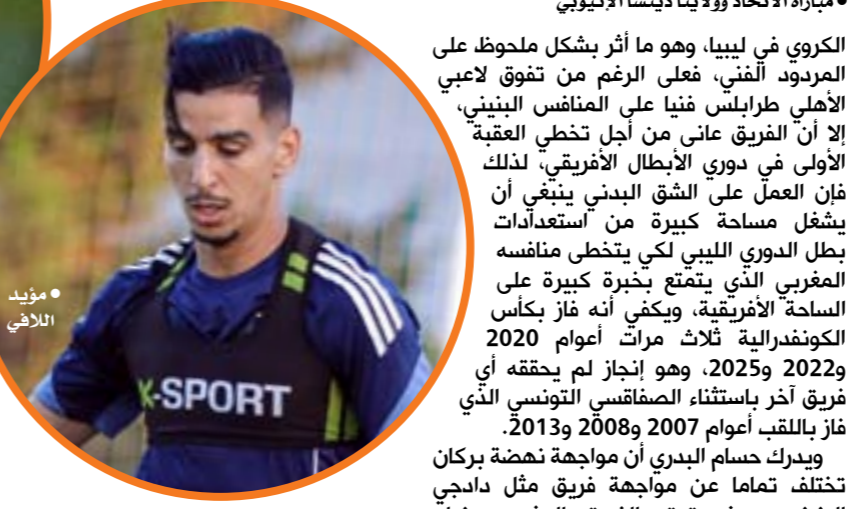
• مباراة الاتحاد وولايتا ديتشا الإثيوبي

الكروي في ليبيا، وهو ما أثر بشكل ملحوظ على المردود الفني، فعلى الرغم من تفوق لاعبي الأهلي طرابلس فنيا على المنافس البنيني، إلا أن الفريق عانى من أجل تخطي العقبة الأولى في دوري الأبطال الأفريقي، لذلك فإن العمل على الشق البدني ينبغي أن يشغل مساحة كبيرة من استعدادات بطل الدوري الليبي لكي يتخطى منافسه المغربي الذي يتمتع بخبرة كبيرة على الساحة الأفريقية، ويكفي أنه فاز بكأس الكونفدرالية ثلاث مرات أعوام 2020 و2022 و2025، وهو إنجاز لم يحققه أي فريق آخر باستثناء الصفاقسي التونسي الذي فاز باللقب أعوام 2007 و2008 و2013.

ويدرك حسام البدري أن مواجهة نهضة بركان تختلف تماما عن مواجهة فريق مثل دادجي

• مؤيد اللافي

K-SPORT